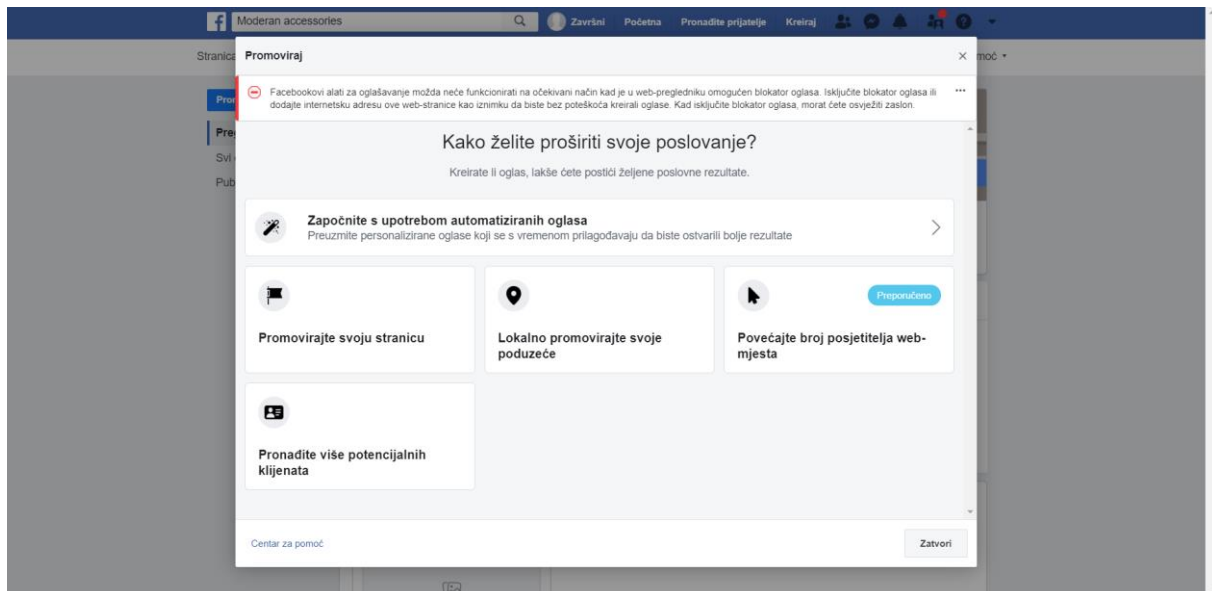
Moderan accessories

Završni Početna Pronađite prijatelje Kreiraj

Stranica

Pron

Preg

Svi

Pub

moć ▾

Promoviraj

×

Facebookovi alati za oglašavanje možda neće funkcionirati na očekivani način kad je u web-pregledniku omogućen blokator oglasa. Isključite blokator oglasa ili dodajte internetsku adresu ove web-stranice kao iznimku da biste bez poteškoća kreirali oglase. Kad isključite blokator oglasa, morat ćete osvježiti zaslon.

Kako želite proširiti svoje poslovanje?

Kreirate li oglas, lakše ćete postići željene poslovne rezultate.

Započnite s upotrebom automatiziranih oglasa

Preuzmite personalizirane oglase koji se s vremenom prilagođavaju da biste ostvarili bolje rezultate

Promovirajte svoju stranicu

Lokalno promovirajte svoje poduzeće

Preporučeno

Povećajte broj posjetitelja web-mjesta

Pronađite više potencijalnih klijenata

Centar za pomoć

Zatvori